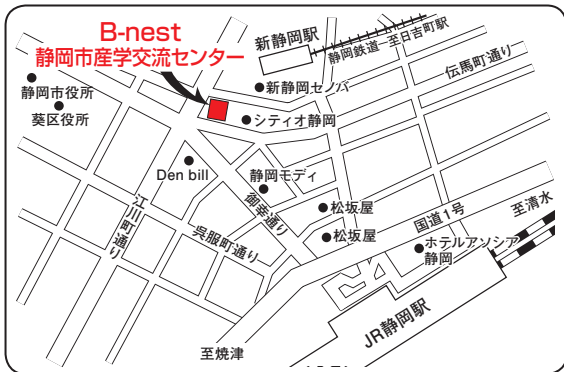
B-nest
静岡市産学交流センター

新静岡駅
静岡鉄道
至日吉町駅
伝馬町通り
新静岡セノバ
静岡市役所
葵区役所
シティオ静岡
Den bill
静岡モディ
江川町通り
御幸通り
松坂屋
松坂屋
呉服町通り
国道1号
至清水
ホテルアソシア静岡
JR静岡駅
至焼津